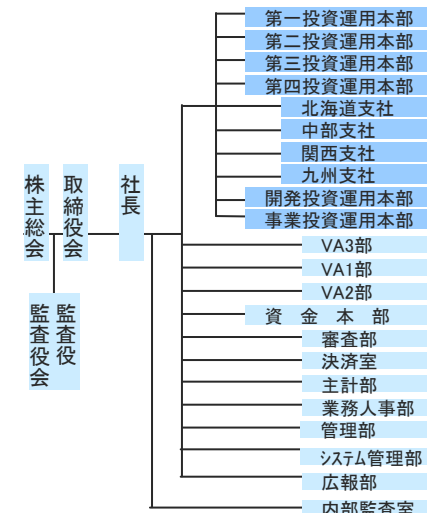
株主総会

取締役会

監査役
監査役会

社長

第一投資運用本部
第二投資運用本部
第三投資運用本部
第四投資運用本部
北海道支社
中部支社
関西支社
九州支社
開発投資運用本部
事業投資運用本部

VA3部
VA1部
VA2部
資 金 本 部
審査部
決済室
主計部
業務人事部
管理部
システム管理部
広報部

内部監査室